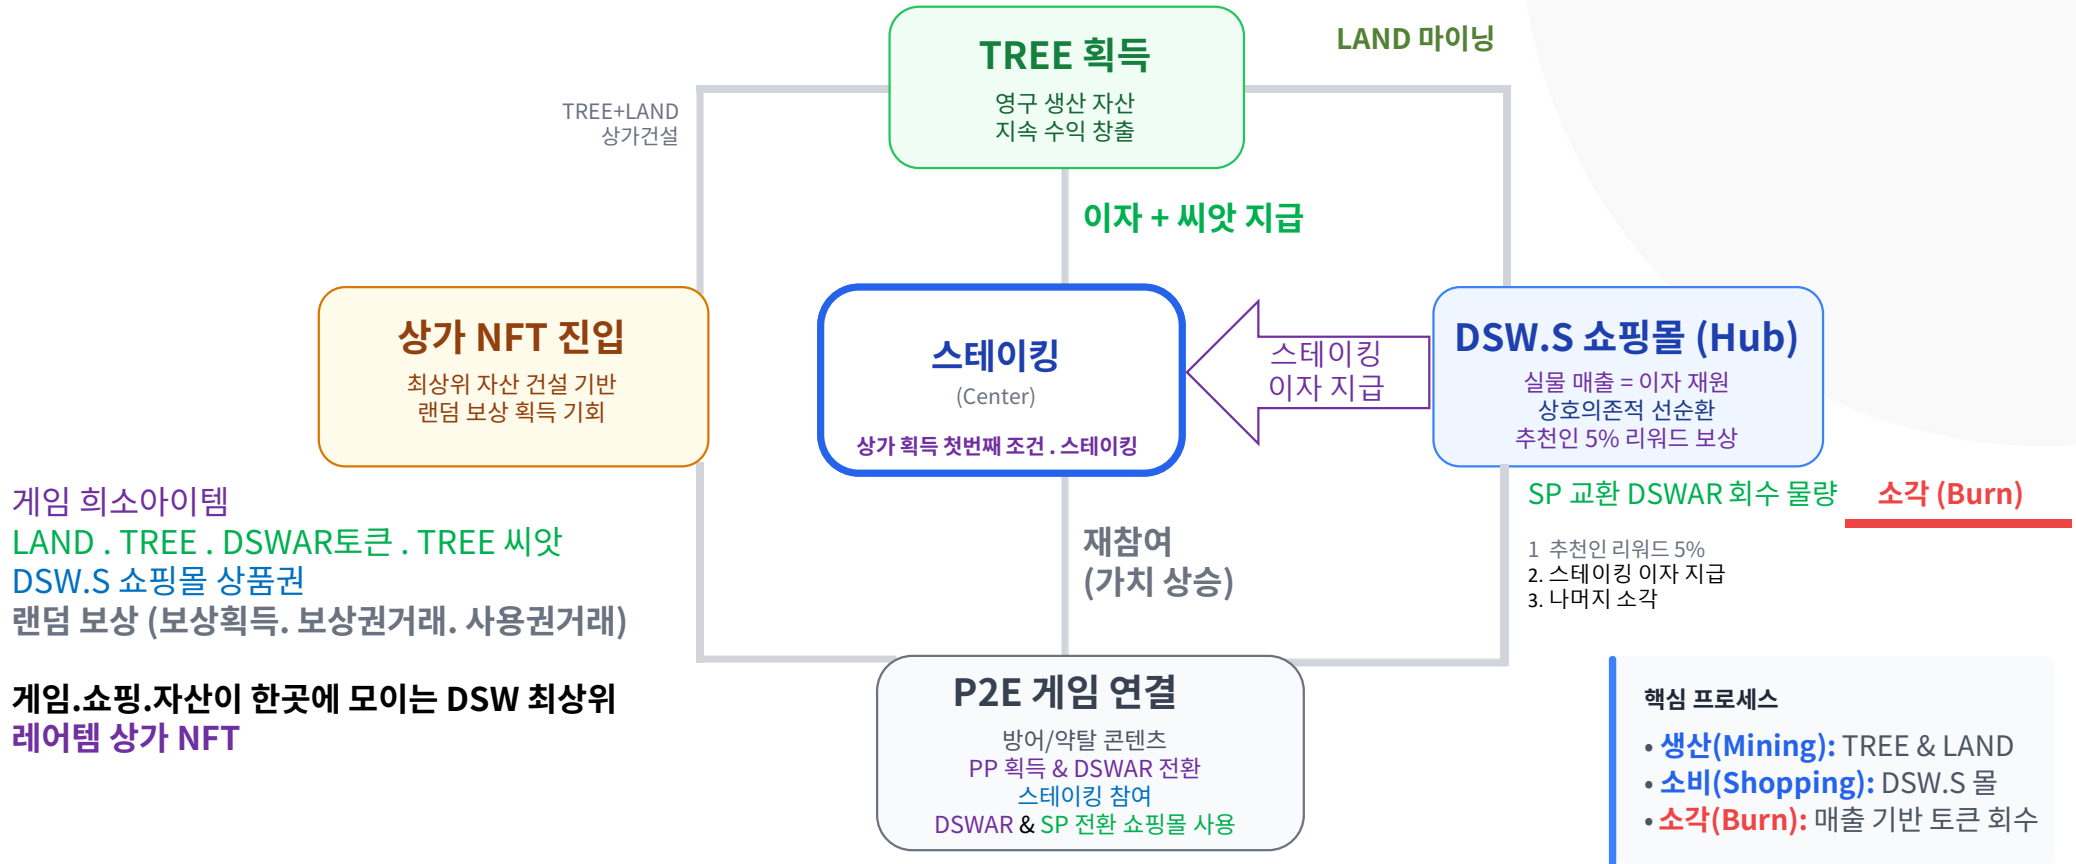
TREE 획득
영구 생산 자산
지속 수익 창출

LAND 마이닝

TREE+LAND
상가건설

이자 + 씨앗 지급

상가 NFT 진입
최상위 자산 건설 기반
랜덤 보상 획득 기회

스테이킹
(Center)
상가 획득 첫번째 조건 . 스테이킹

스테이킹
이자 지급

DSW.S 쇼핑몰 (Hub)
실물 매출 = 이자 재원
상호의존적 선순환
추천인 5% 리워드 보상

게임 희소아이템
LAND . TREE . DSWAR토큰 . TREE 씨앗
DSW.S 쇼핑몰 상품권
랜덤 보상 (보상획득. 보상권거래. 사용권거래)

SP 교환 DSWAR 회수 물량 소각 (Burn)

1 추천인 리워드 5%
2. 스테이킹 이자 지급
3. 나머지 소각

재참여
(가치 상승)

게임.쇼핑.자산이 한곳에 모이는 DSW 최상위
레어템 상가 NFT

P2E 게임 연결
방어/약탈 콘텐츠
PP 획득 & DSWAR 전환
스테이킹 참여
DSWAR & SP 전환 쇼핑몰 사용

핵심 프로세스
• 생산(Mining): TREE & LAND
• 소비(Shopping): DSW.S 몰
• 소각(Burn): 매출 기반 토큰 회수